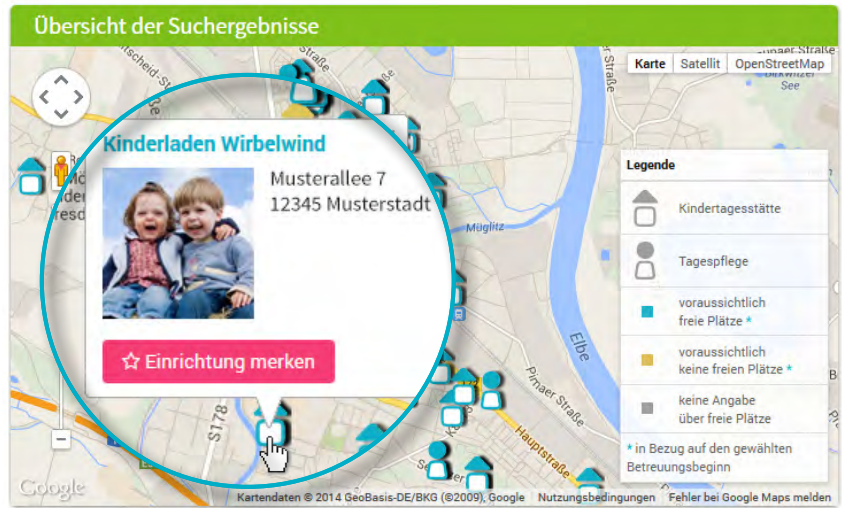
Übersicht der Suchergebnisse

Karte | Satellit | OpenStreetMap

Kinderladen Wirbelwind

Musterallee 7
12345 Musterstadt

☆ Einrichtung merken

Legende

Kindertagesstätte

Tagespflege

voraussichtlich freie Plätze *

voraussichtlich keine freien Plätze *

keine Angabe über freie Plätze

* in Bezug auf den gewählten Betreuungsbeginn

Straße
Straße
Müglitz
Elbe
Pirnaer Straße
Hauptstraße
S178
See

Google

Kartendaten © 2014 GeoBasis-DE/BKG (©2009), Google  Nutzungsbedingungen  Fehler bei Google Maps melden